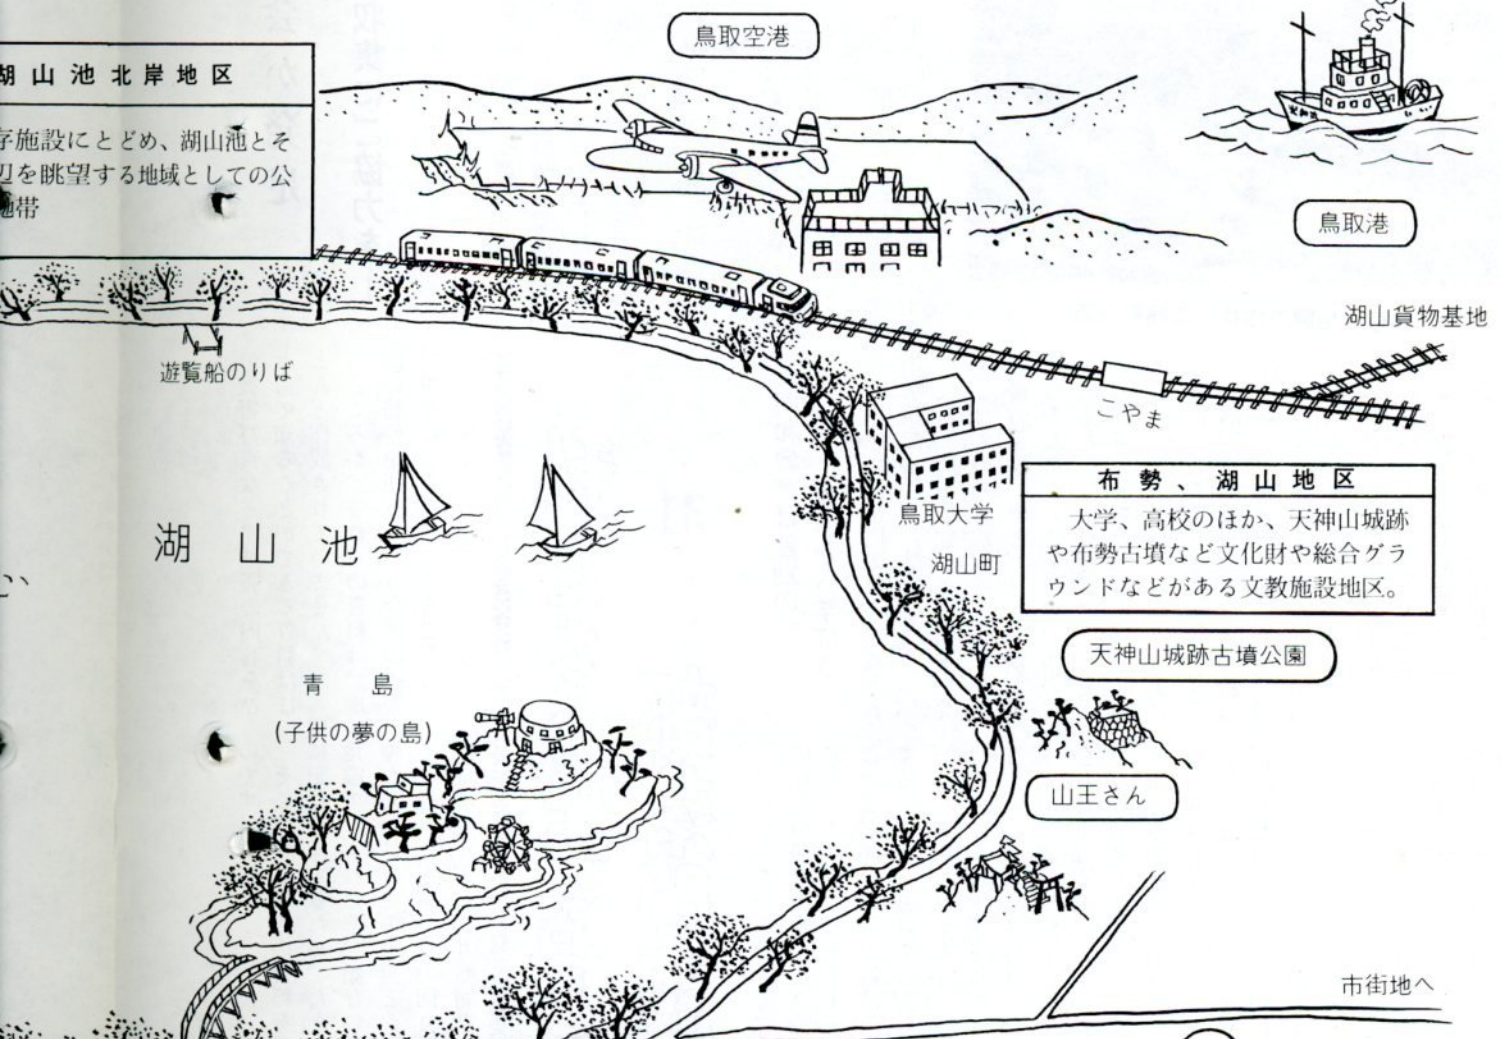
鳥取空港

湖山池北岸地区

字施設にとどめ、湖山池とそ辺を眺望する地域としての公地帯

鳥取港

湖山貨物基地

遊覧船のりば

こやま

布勢、湖山地区

大学、高校のほか、天神山城跡や布勢古墳など文化財や総合グラウンドなどがある文教施設地区。

鳥取大学

湖山町

湖山池

天神山城跡古墳公園

青島

(子供の夢の島)

山王さん

市街地へ